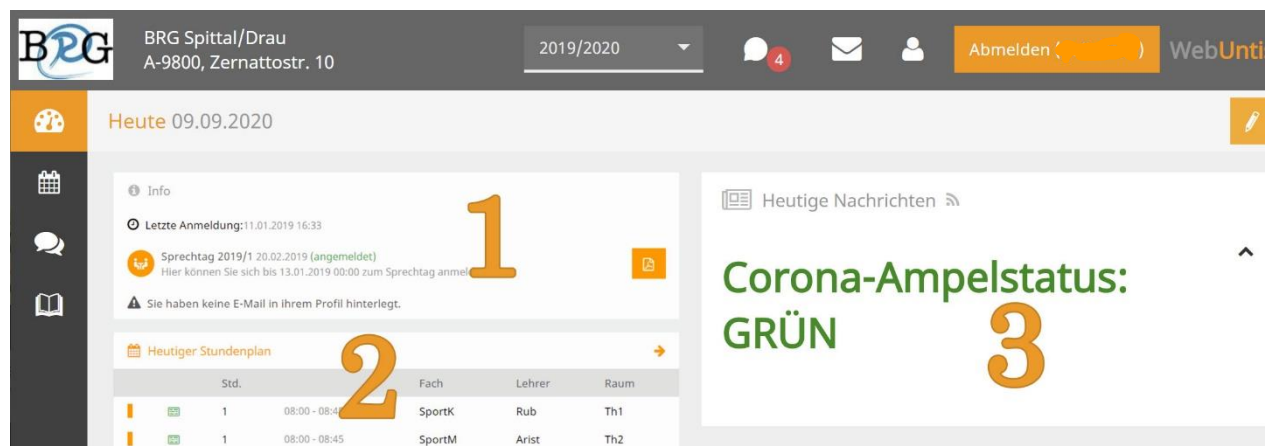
BRG

BRG Spittal/Drau
A-9800, Zernattostr. 10

2019/2020

4

Abmelden ( )

WebUnti

Heute 09.09.2020

Info

Letzte Anmeldung: 11.01.2019 16:33

Sprechtag 2019/1 20.02.2019 (angemeldet)
Hier können Sie sich bis 13.01.2019 00:00 zum Sprechtag anmel

Sie haben keine E-Mail in ihrem Profil hinterlegt.

1

Heutiger Stundenplan

2

| | | Std. | | Fach | Lehrer | Raum |
|---|---|---|---|---|---|---|
| | | 1 | 08:00 - 08:4 | SportK | Rub | Th1 |
| | | 1 | 08:00 - 08:45 | SportM | Arist | Th2 |

Heutige Nachrichten

Corona-Ampelstatus: GRÜN

3